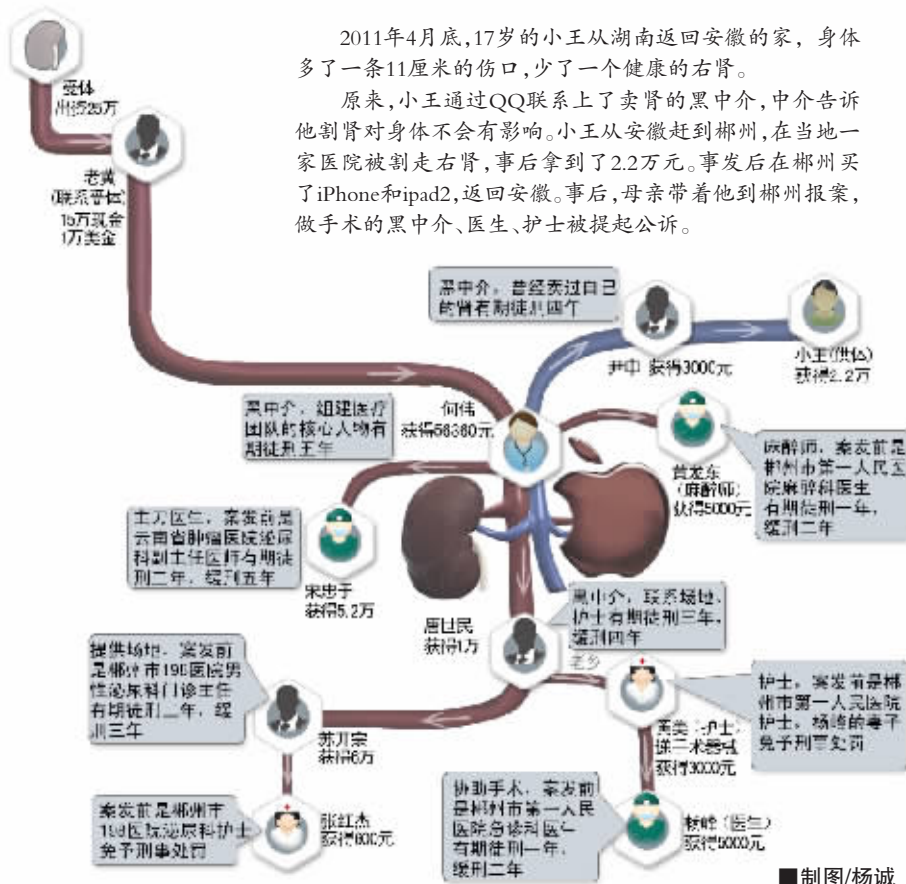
2011年4月底,17岁的小王从湖南返回安徽的家,身体多了一条11厘米的伤口,少了一个健康的右肾。

原来,小王通过QQ联系上了卖肾的黑中介,中介告诉他割肾对身体不会有影响。小王从安徽赶到郴州,在当地一家医院被割走右肾,事后拿到了2.2万元。事发后在郴州买了iPhone和ipad2,返回安徽。事后,母亲带着他到郴州报案,做手术的黑中介、医生、护士被提起公诉。

受体
出资25万

老黄
(联系受体)
15万现金
1万美金

黑中介,曾经卖过自己的肾有期徒刑四年

尹中 获得3000元

小王(供体)
获得2.2万

黑中介,组建医疗团队的核心人物有期徒刑五年

何伟
获得58360元

麻醉师,案发前是郴州市第一人民医院麻醉科医生
有期徒刑一年,缓刑二年

黄龙东
(麻醉师)
获得5000元

主刀医生,案发前是云南省肿瘤医院泌尿科副主任医师有期徒刑二年,缓刑五年

宋忠于
获得5.2万

黑中介,联系场地、护士有期徒刑三年,缓刑四年

唐世民
获得1万

老乡

提供场地,案发前是郴州市198医院男性泌尿科门诊主任有期徒刑二年,缓刑三年

苏光荣
获得6万

护士,案发前是郴州市第一人民医院护士,杨峰的妻子免予刑事处罚

唐美(护士)
洗手术器具
获得3000元

案发前是郴州市198医院泌尿科护士免予刑事处罚

张红杰
获得800元

协助手术,案发前是郴州市第一人民医院急诊科医生有期徒刑一年,缓刑二年

杨峰(医生)
获得5000元

■制图/杨诚